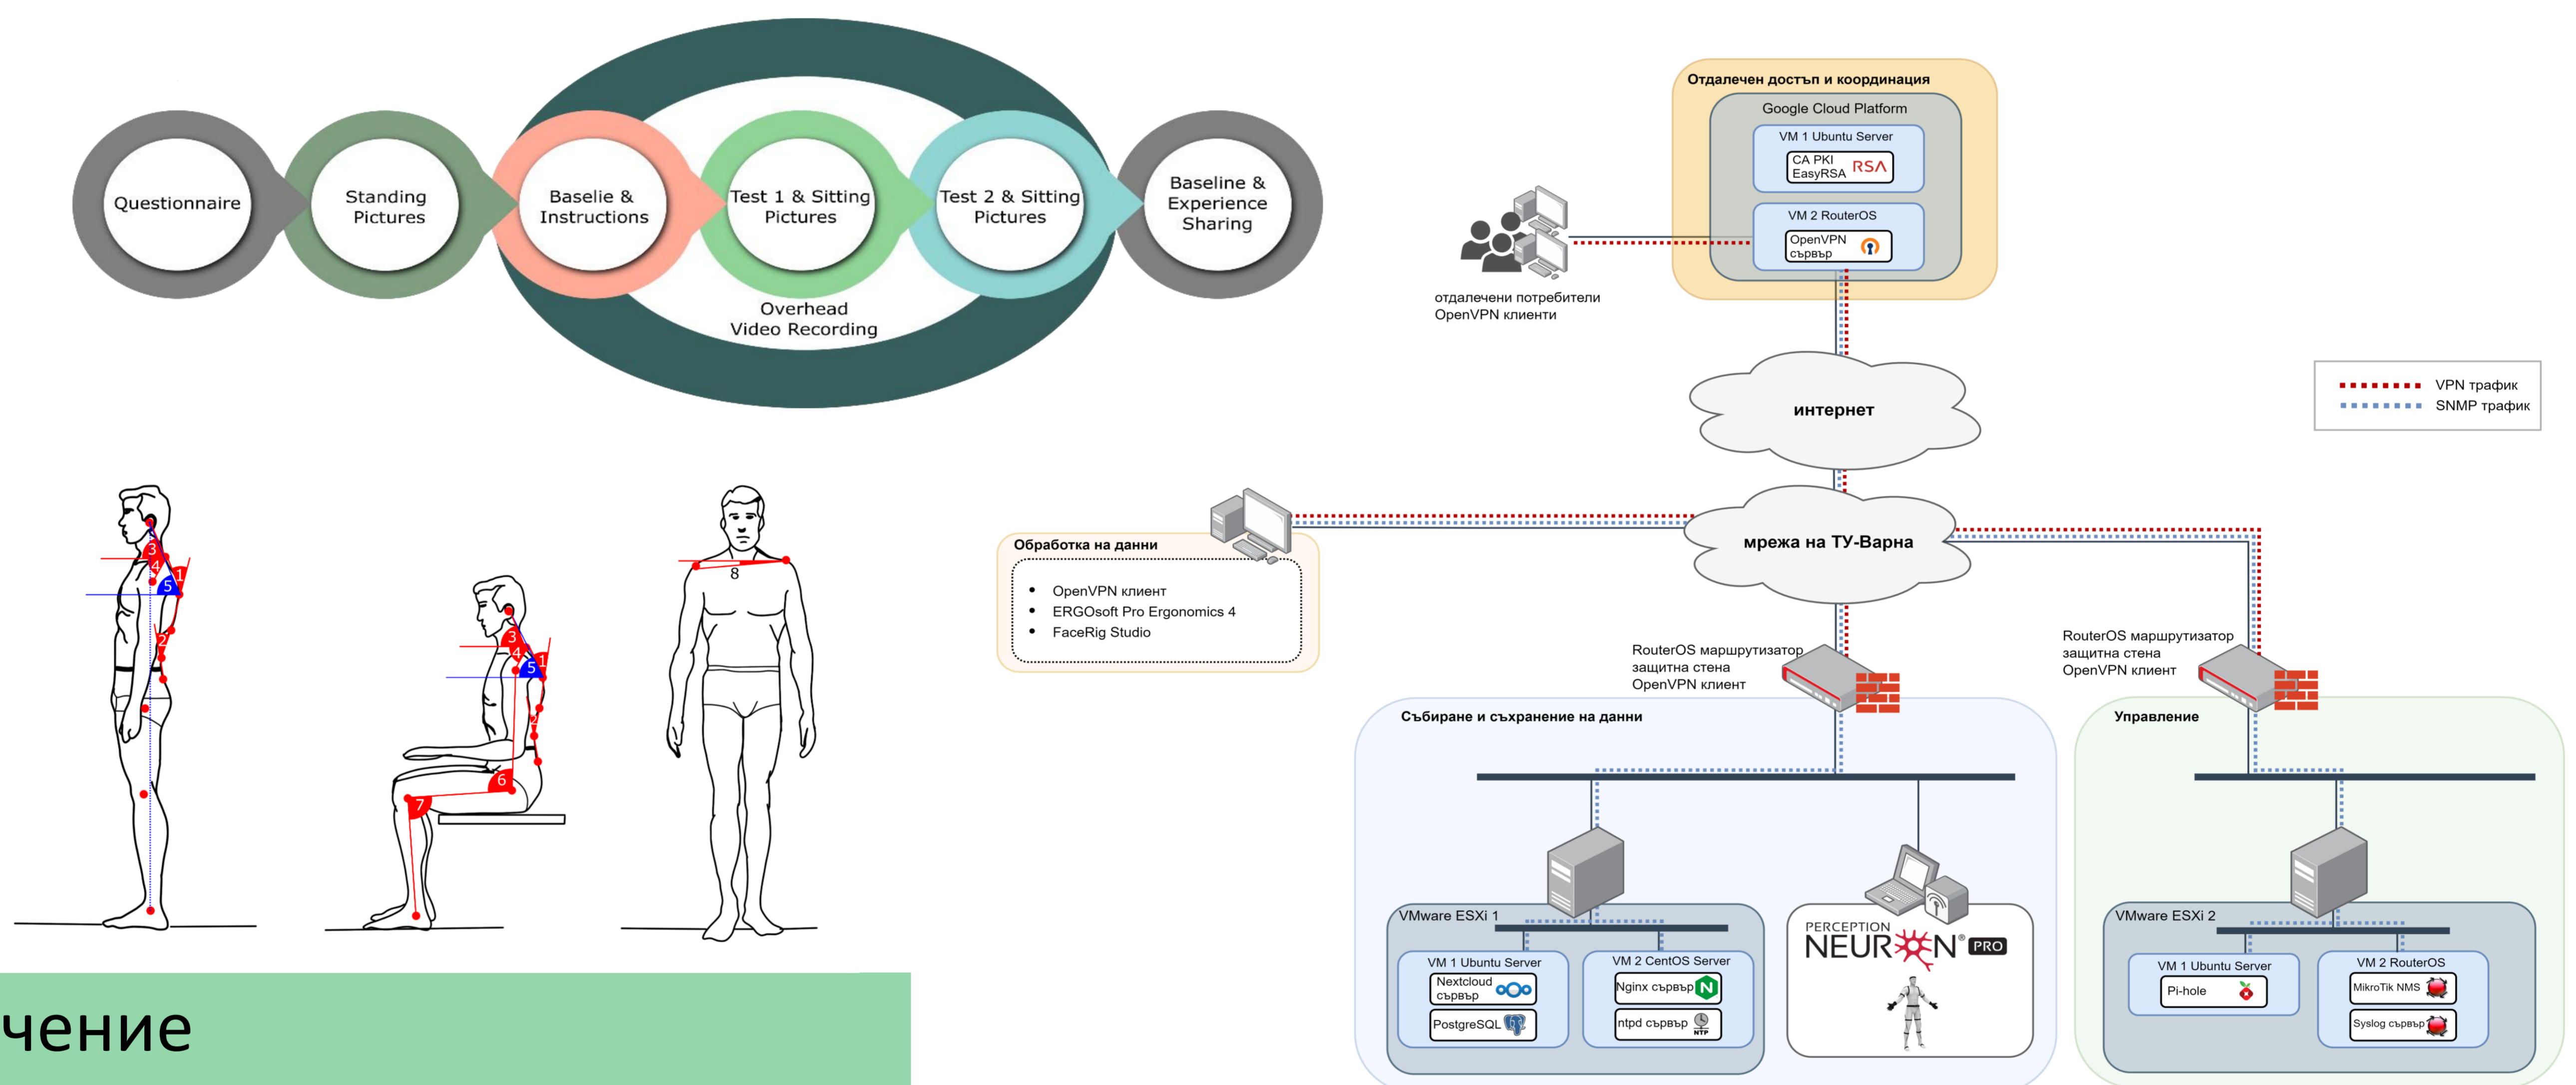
Questionnaire

Standing Pictures

Baselie & Instructions

Test 1 & Sitting Pictures

Test 2 & Sitting Pictures

Baseline & Experience Sharing

Overhead Video Recording

3
4
1
5
2

3
4
1
5
2
6
7

8

чение

Отдалечен достъп и координация
Google Cloud Platform
VM 1 Ubuntu Server
CA PKI EasyRSA RSA
VM 2 RouterOS
OpenVPN сървър

отдалечени потребители OpenVPN клиенти

VPN трафик
SNMP трафик

интернет

мрежа на ТУ-Варна

Обработка на данни
• OpenVPN клиент
• ERGOsoft Pro Ergonomics 4
• FaceRig Studio

RouterOS маршрутизатор защитна стена OpenVPN клиент

RouterOS маршрутизатор защитна стена OpenVPN клиент

Събиране и съхранение на данни

Управление

VMware ESXi 1
VM 1 Ubuntu Server
Nextcloud сървър
PostgreSQL
VM 2 CentOS Server
Nginx сървър
ntpd сървър NTP

PERCEPTION NEURON® PRO

VMware ESXi 2
VM 1 Ubuntu Server
Pi-hole
VM 2 RouterOS
MikroTik NMS
Syslog сървър